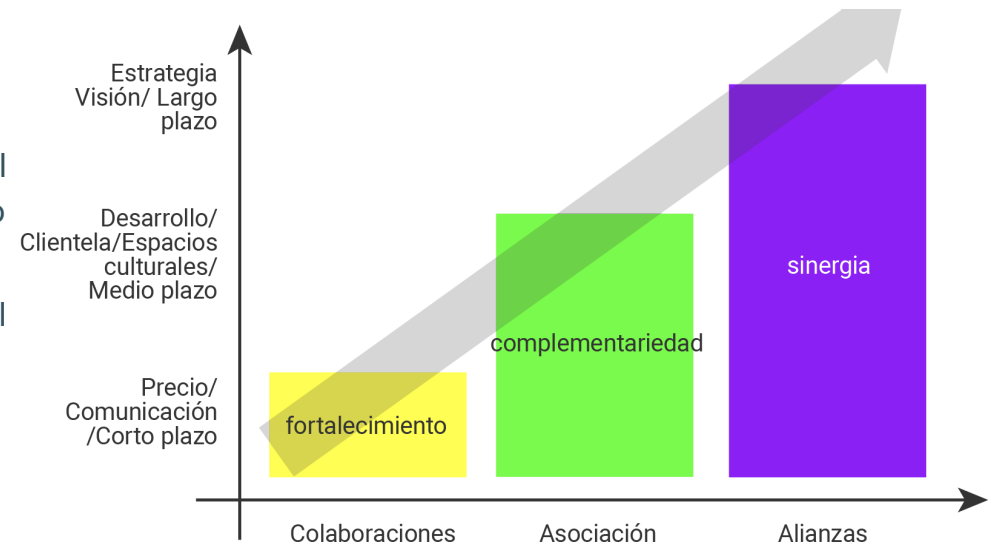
Estrategia
Visión/ Largo plazo

Desarrollo/ Clientela/Espacios culturales/ Medio plazo

Precio/ Comunicación /Corto plazo

sinergia

complementariedad

fortalecimiento

Colaboraciones

Asociación

Alianzas